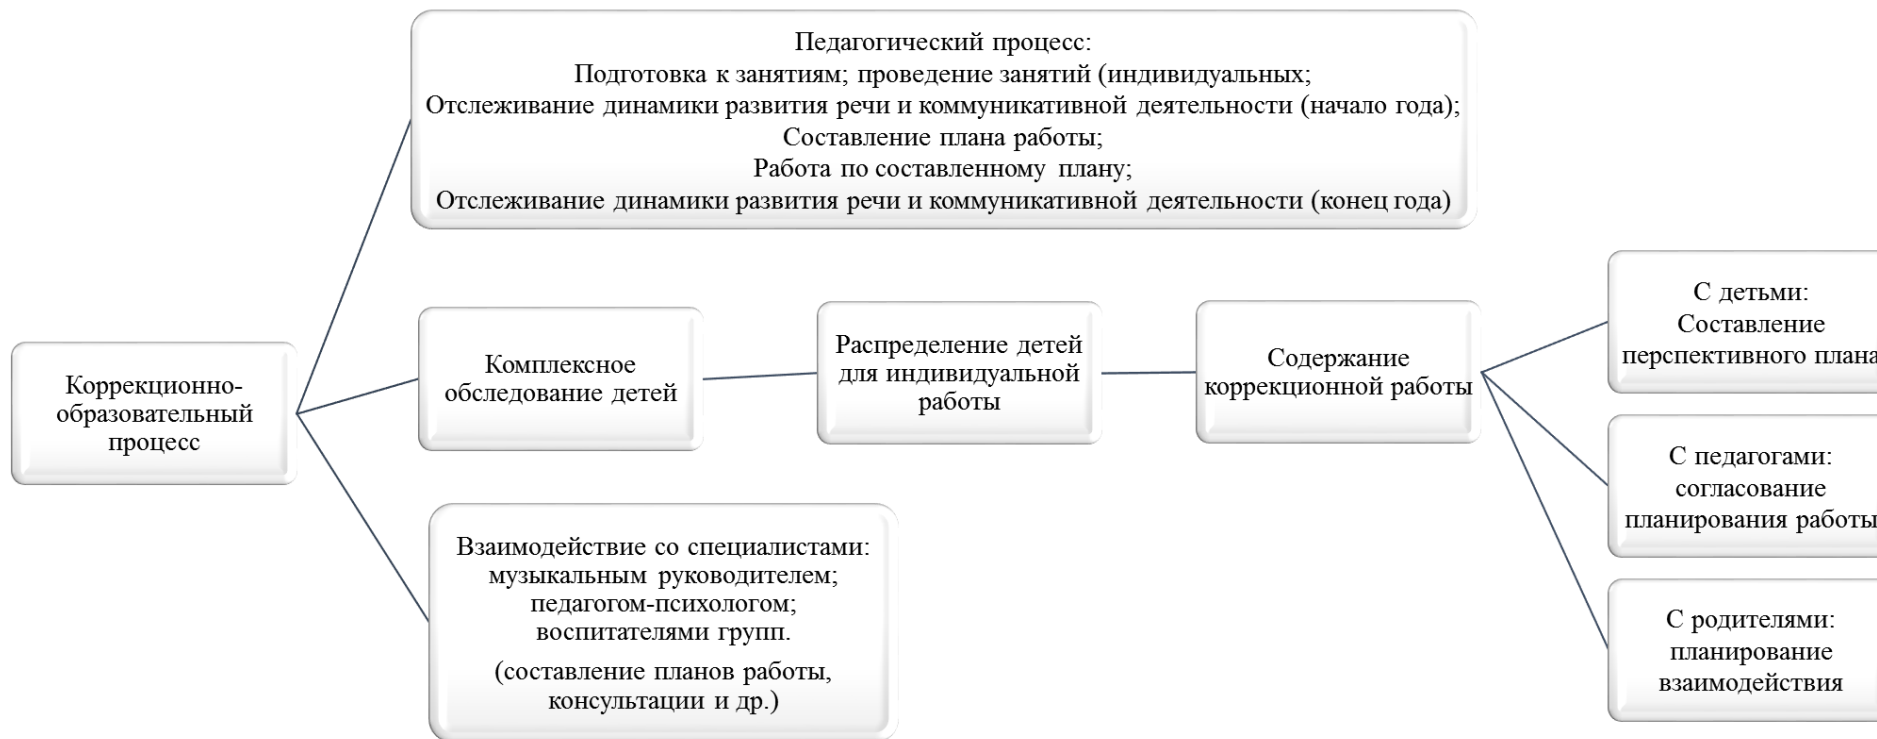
Коррекционно-образовательный процесс

Педагогический процесс:
Подготовка к занятиям; проведение занятий (индивидуальных;
Отслеживание динамики развития речи и коммуникативной деятельности (начало года);
Составление плана работы;
Работа по составленному плану;
Отслеживание динамики развития речи и коммуникативной деятельности (конец года)

Комплексное обследование детей

Распределение детей для индивидуальной работы

Содержание коррекционной работы

С детьми:
Составление перспективного плана

С педагогами:
согласование планирования работы

С родителями:
планирование взаимодействия

Взаимодействие со специалистами:
музыкальным руководителем;
педагогом-психологом;
воспитателями групп.

(составление планов работы, консультации и др.)